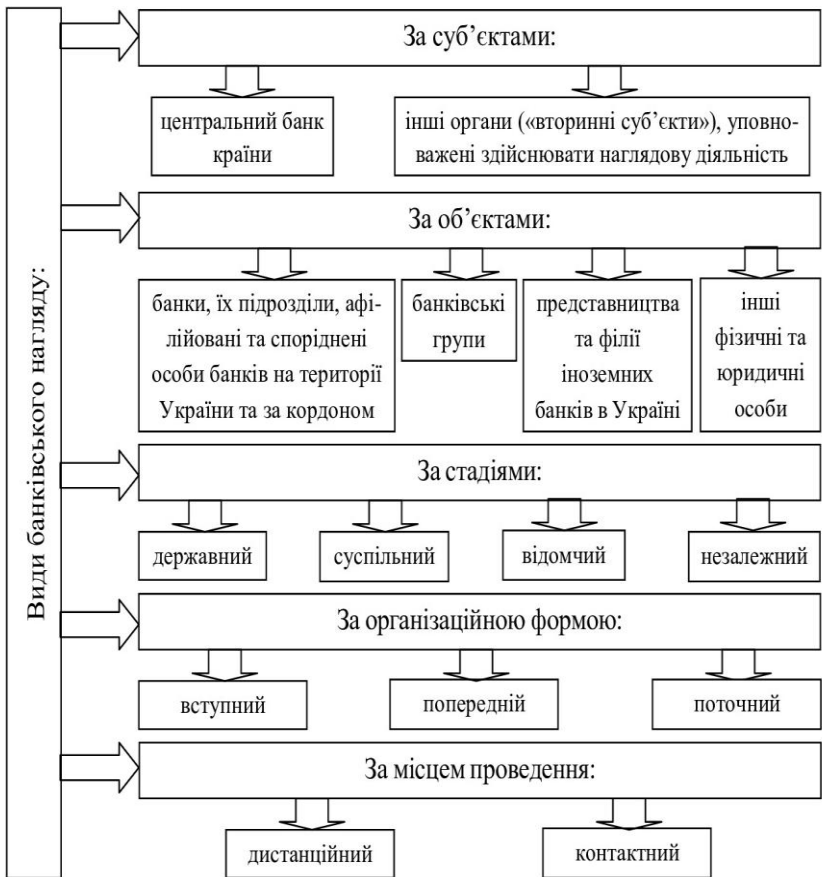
Види банківського нагляду:

За суб'єктами:

центральний банк країни

інші органи («вторинні суб'єкти»), уповноважені здійснювати наглядову діяльність

За об'єктами:

банки, їх підрозділи, афілійовані та споріднені особи банків на території України та за кордоном

банківські групи

представництва та філії іноземних банків в Україні

інші фізичні та юридичні особи

За стадіями:

державний

суспільний

відомчий

незалежний

За організаційною формою:

вступний

попередній

поточний

За місцем проведення:

дистанційний

контактний